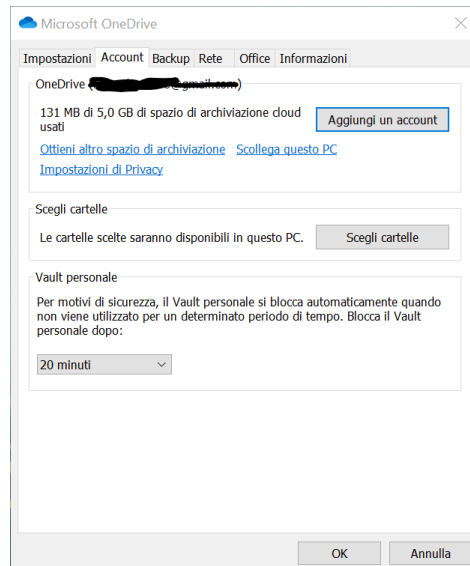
Microsoft OneDrive

Impostazioni Account Backup Rete Office Informazioni

OneDrive ([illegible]@gmail.com)

131 MB di 5,0 GB di spazio di archiviazione cloud usati

Aggiungi un account

Ottieni altro spazio di archiviazione Scollega questo PC

Impostazioni di Privacy

Scegli cartelle

Le cartelle scelte saranno disponibili in questo PC.

Scegli cartelle

Vault personale

Per motivi di sicurezza, il Vault personale si blocca automaticamente quando non viene utilizzato per un determinato periodo di tempo. Blocca il Vault personale dopo:

20 minuti

OK Annulla